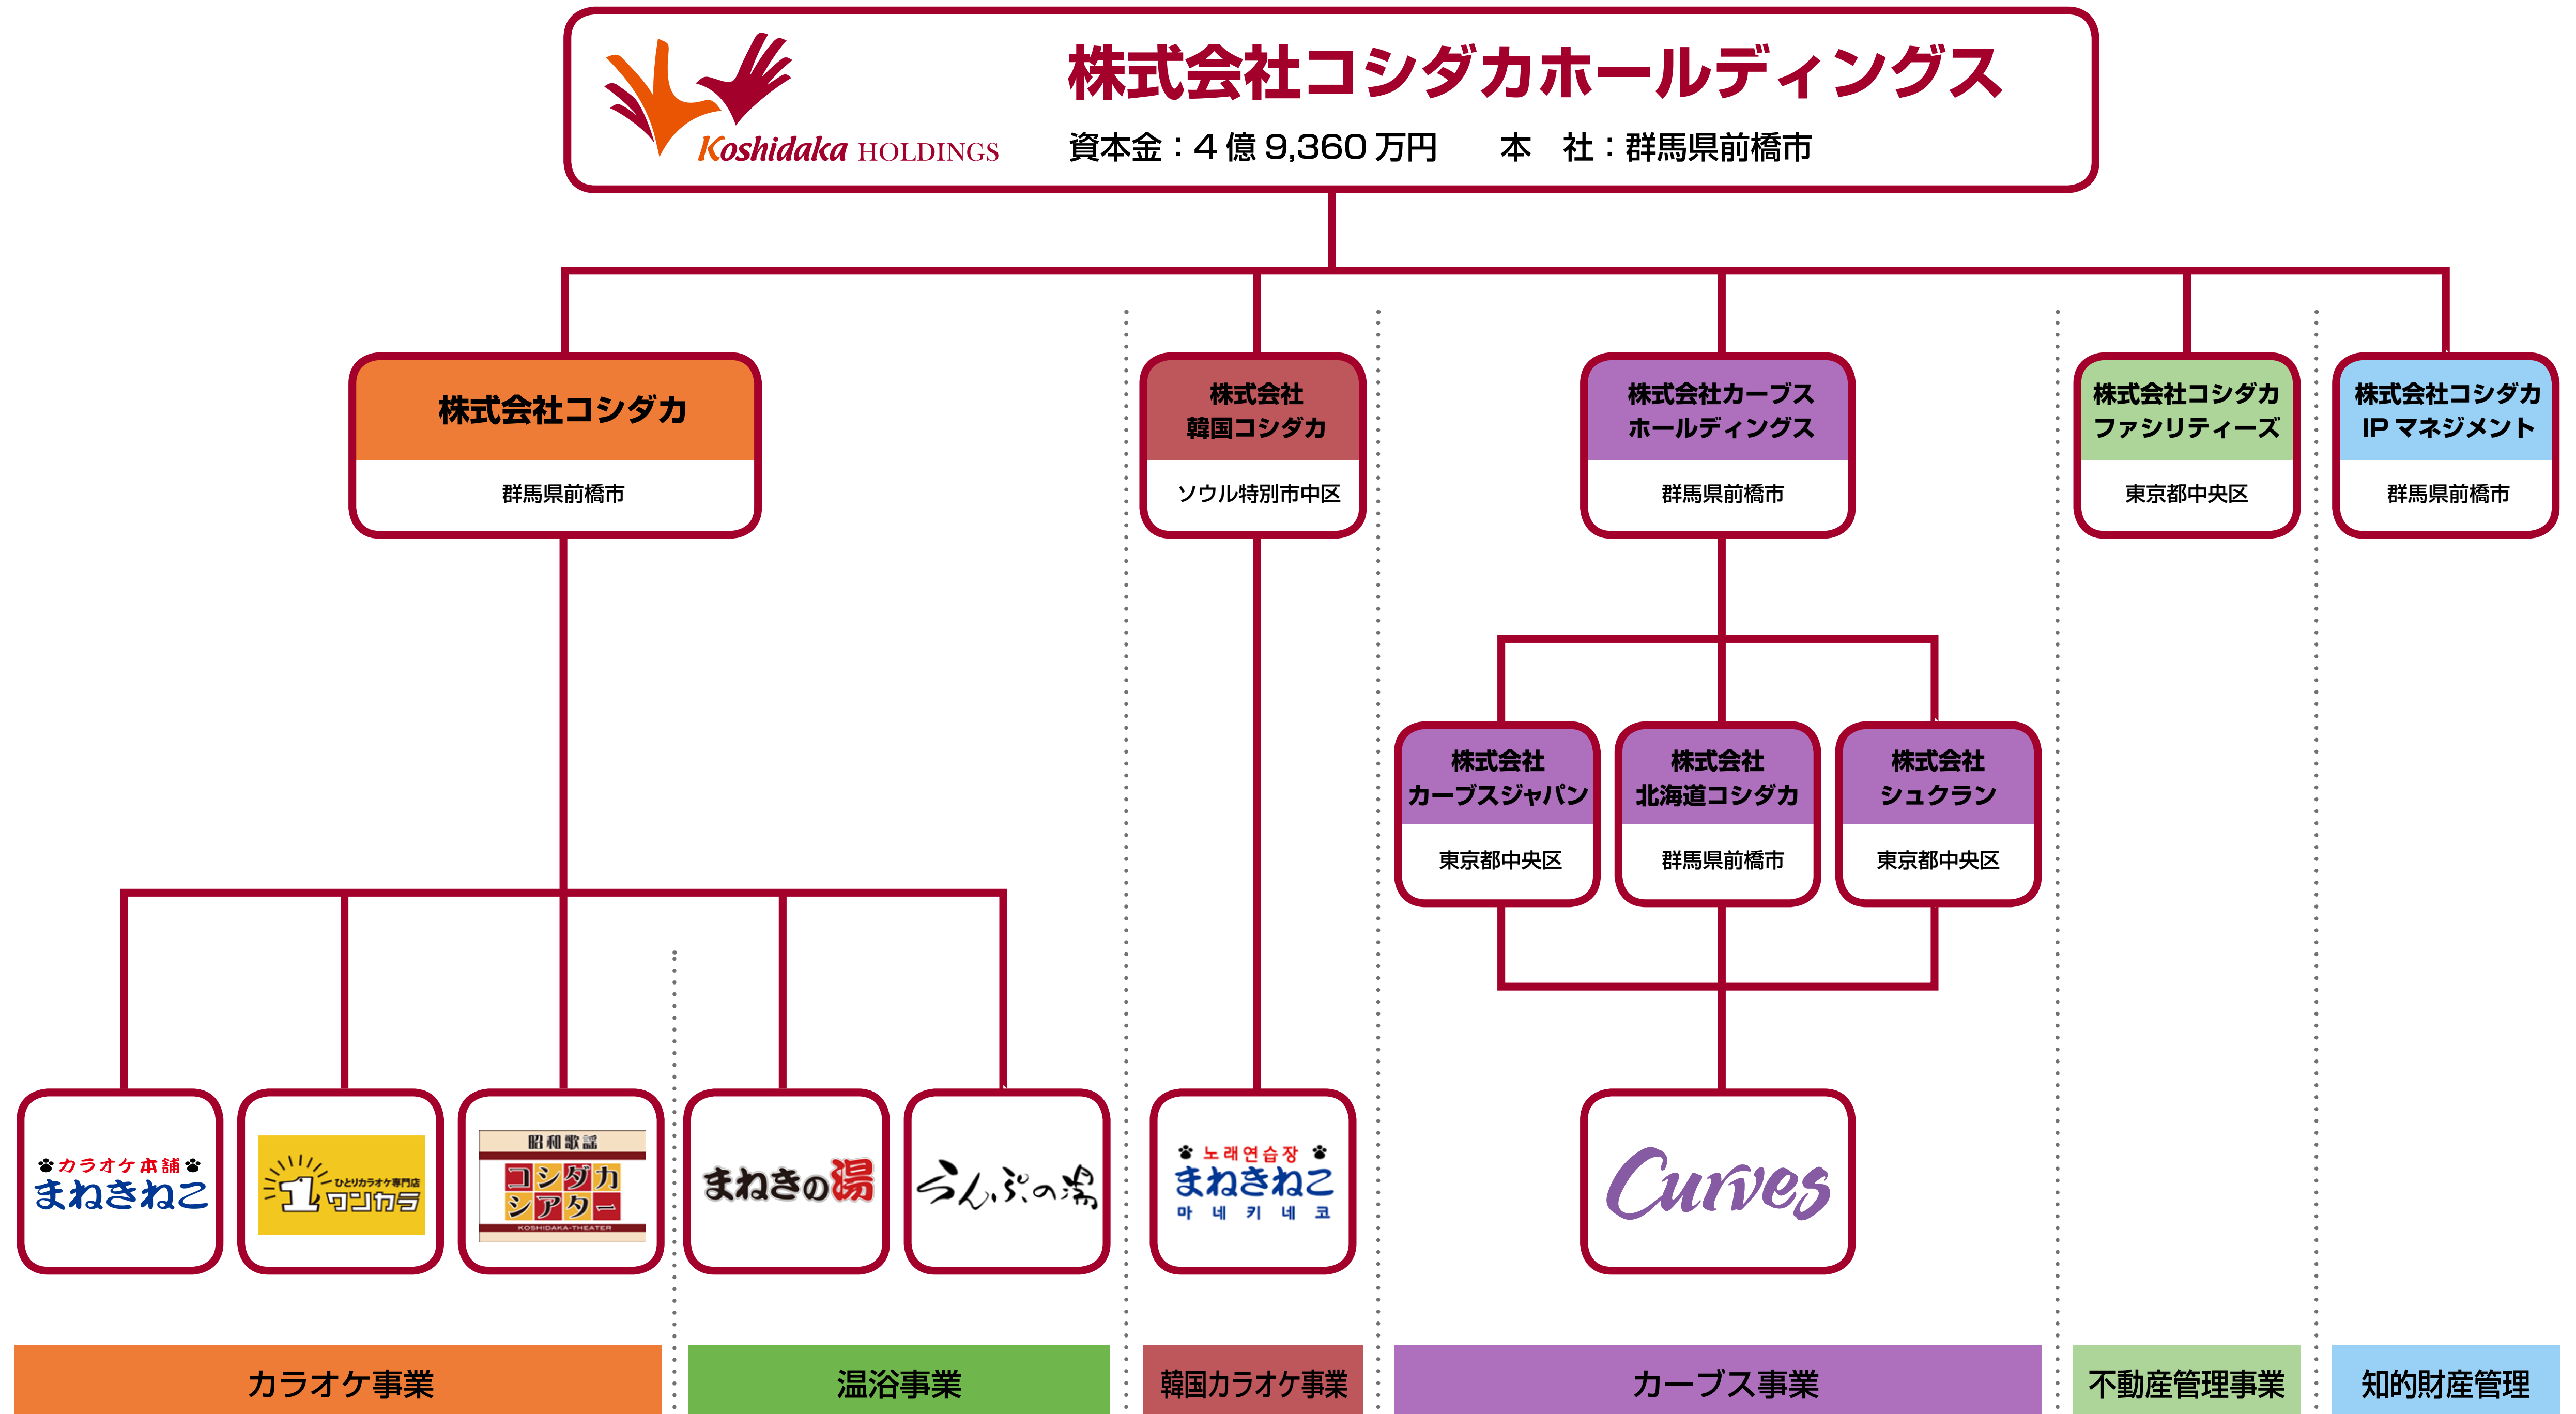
Koshidaka HOLDINGS

株式会社コシダカホールディングス

資本金：4 億 9,360 万円　本　社：群馬県前橋市

株式会社コシダカ
群馬県前橋市

株式会社
韓国コシダカ
ソウル特別市中区

株式会社カーブス
ホールディングス
群馬県前橋市

株式会社コシダカ
ファシリティーズ
東京都中央区

株式会社コシダカ
IP マネジメント
群馬県前橋市

株式会社
カーブスジャパン
東京都中央区

株式会社
北海道コシダカ
群馬県前橋市

株式会社
シュクラン
東京都中央区

カラオケ本舗
まねきねこ

ひとりカラオケ専門店
1 ワンカラ

昭和歌謡
コシダカ
シアター
KOSHIDAKA-THEATER

まねきの湯

らんぷの湯

노래연습장
まねきねこ
마 네 키 네 코

Curves

カラオケ事業

温浴事業

韓国カラオケ事業

カーブス事業

不動産管理事業

知的財産管理